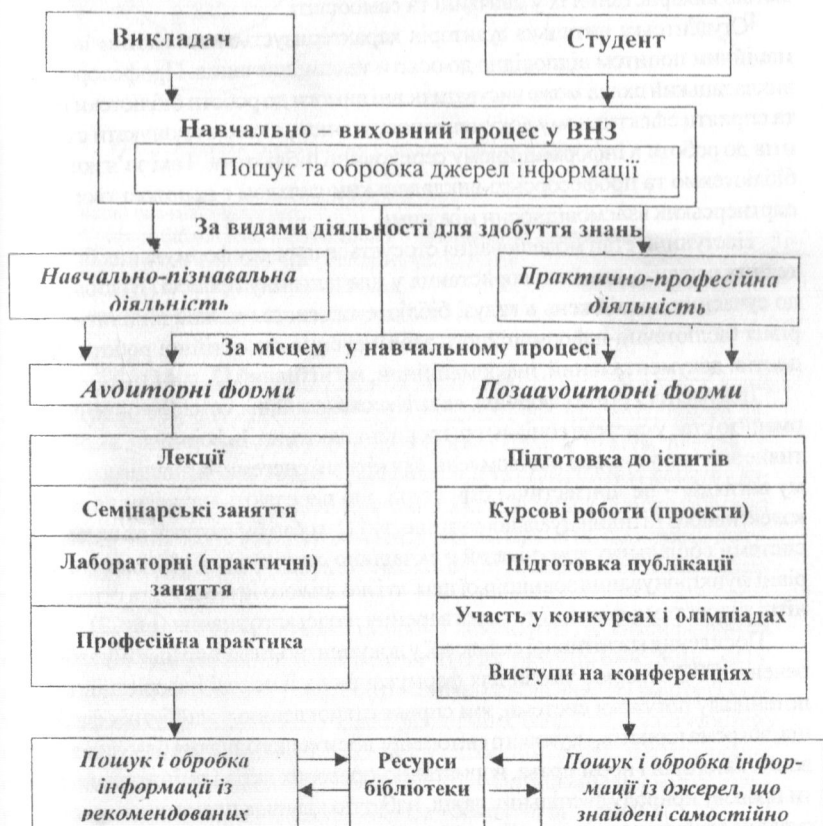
Викладач

Студент

Навчально – виховний процес у ВНЗ

Пошук та обробка джерел інформації

За видами діяльності для здобуття знань

Навчально-пізнавальна діяльність

Практично-професійна діяльність

За місцем у навчальному процесі

Аудиторні форми

Позааудиторні форми

Лекції

Семінарські заняття

Лабораторні (практичні) заняття

Професійна практика

Підготовка до іспитів

Курсові роботи (проекти)

Підготовка публікацій

Участь у конкурсах і олімпіадах

Виступи на конференціях

Пошук і обробка інформації із рекомендованих

Ресурси бібліотеки

Пошук і обробка інформації із джерел, що знайдені самостійно